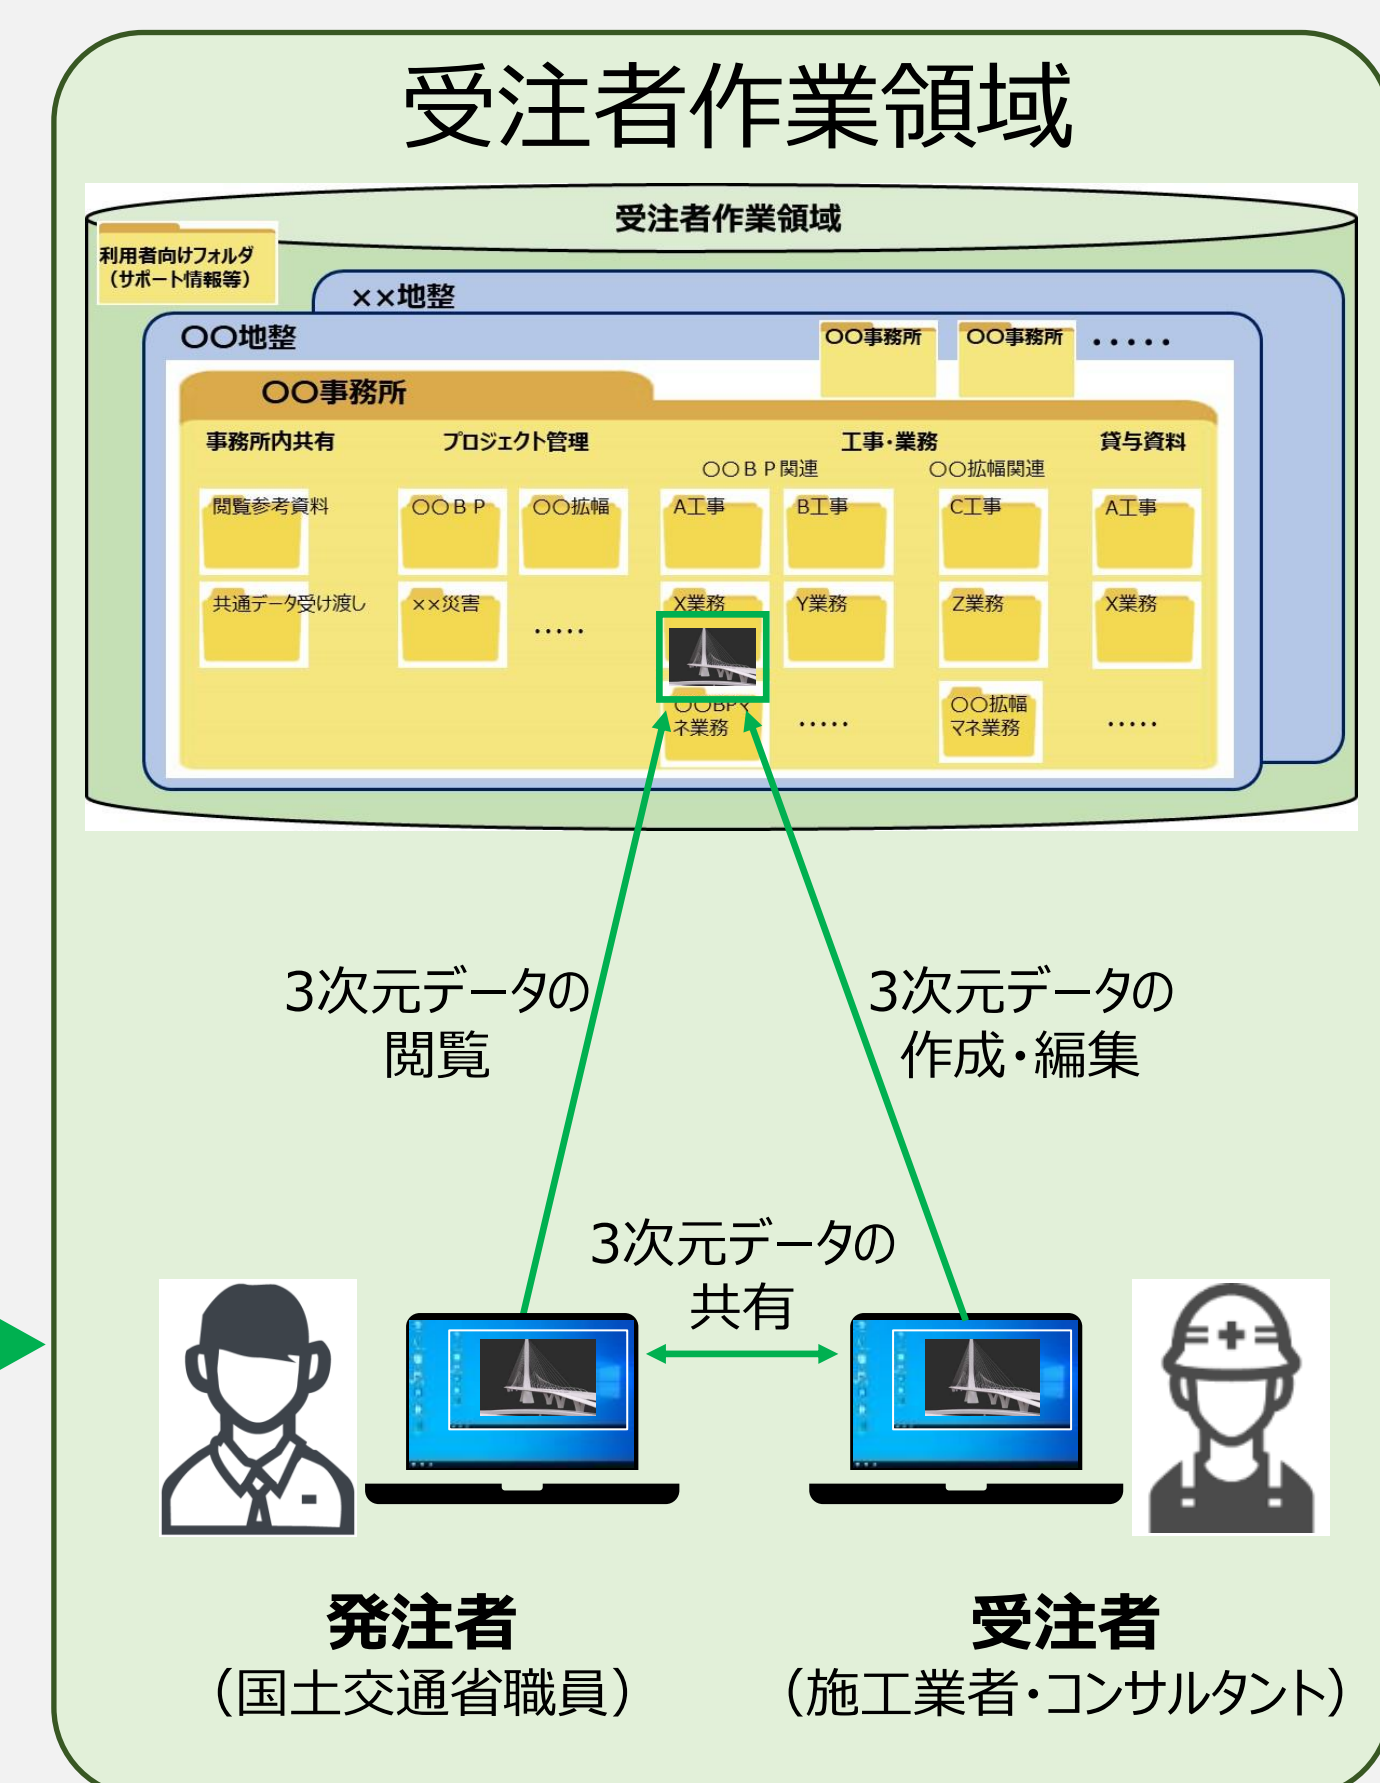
受注者作業領域

受注者作業領域

利用者向けフォルダ（サポート情報等）

××地整

〇〇地整

〇〇事務所 〇〇事務所 .....

〇〇事務所

事務所内共有 プロジェクト管理 工事・業務 貸与資料

〇〇ＢＰ関連 〇〇拡幅関連

閲覧参考資料 〇〇ＢＰ 〇〇拡幅 A工事 B工事 C工事 A工事

共通データ受け渡し ××災害 ..... X業務 Y業務 Z業務 X業務

〇〇BPマネ業務 ..... 〇〇拡幅マネ業務 .....

3次元データの閲覧

3次元データの作成・編集

3次元データの共有

発注者
（国土交通省職員）

受注者
（施工業者・コンサルタント）